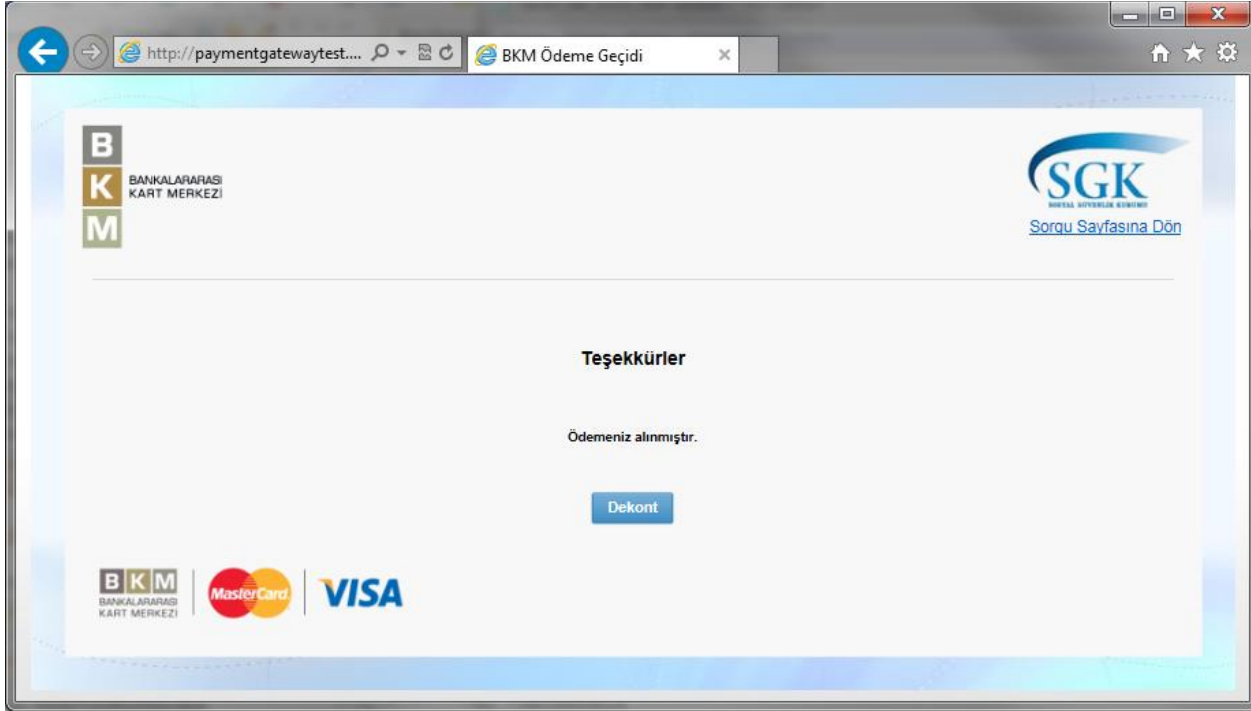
http://paymentgatewaytest....

BKM Ödeme Geçidi

B
K
M
BANKALARARASI KART MERKEZİ

SGK
SOSYAL GÜVENLİK KURUMU
Sorgu Sayfasına Dön

Teşekkürler

Ödemeniz alınmıştır.

Dekont

B K M
BANKALARARASI KART MERKEZİ

MasterCard

VISA